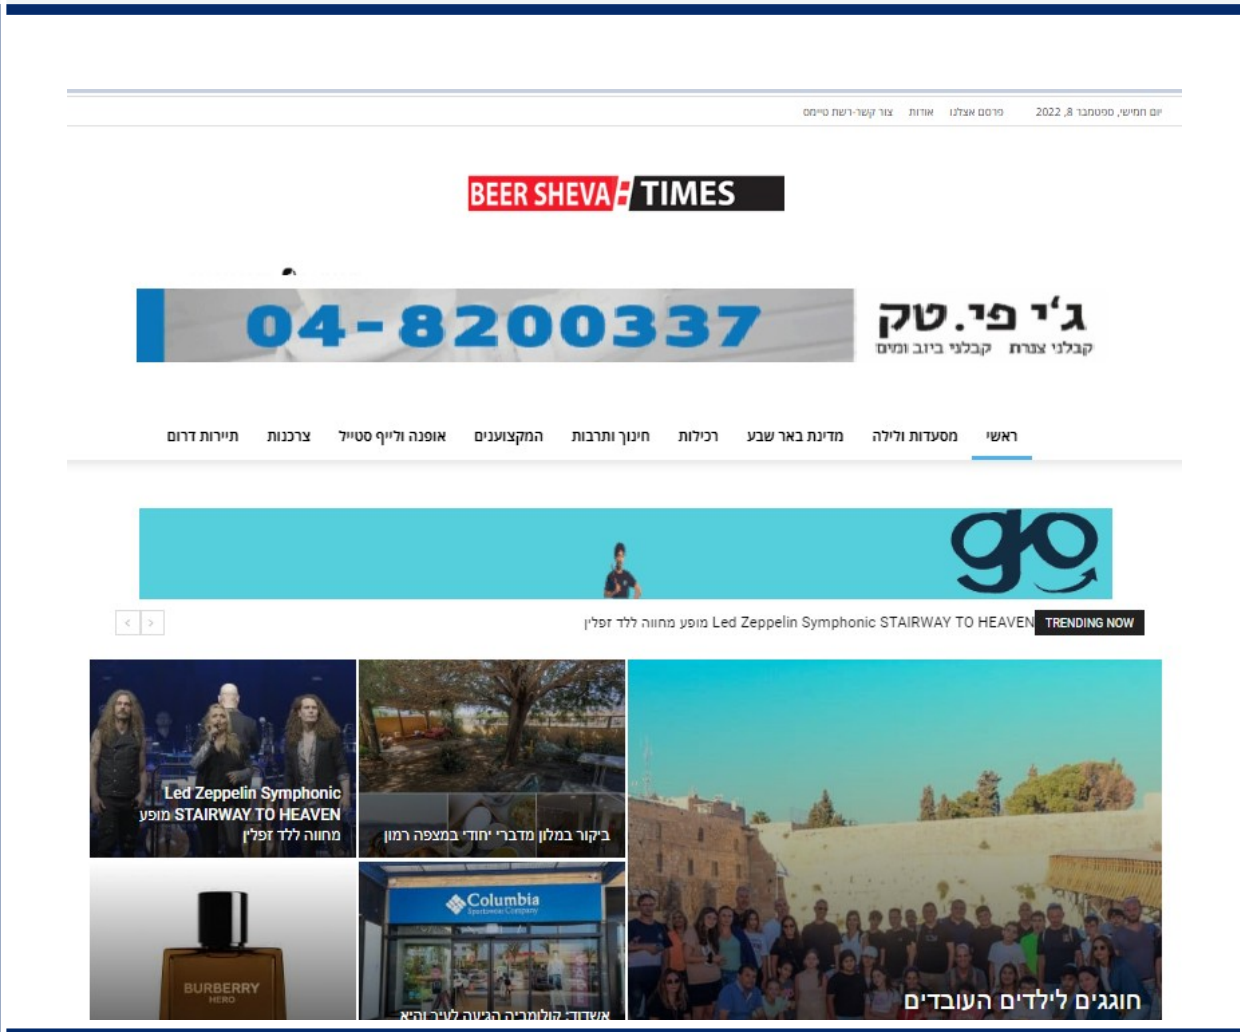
יום חמישי, ספטמבר 8, 2022 פרסם אצלנו אודות צור קשר-רשת טיימס

BEER SHEVA TIMES

ג'י פי.טק
קבלני צנרת קבלני ביוב ומים
04-8200337

ראשי מסעדות ולילה מדינת באר שבע רכילות חינוך ותרבות המקצוענים אופנה ולייף סטייל צרכנות תיירות דרום

go

TRENDING NOW Led Zeppelin Symphonic STAIRWAY TO HEAVEN מופע מחווה ללד זפלין

Led Zeppelin Symphonic STAIRWAY TO HEAVEN מופע מחווה ללד זפלין

ביקור במלון מדברי יחודי במצפה רמון

חוגגים לילדים העובדים

Columbia Sportswear Company

BURBERRY HERO

אשדוד: קולומביה הגיעה לעיר והיא